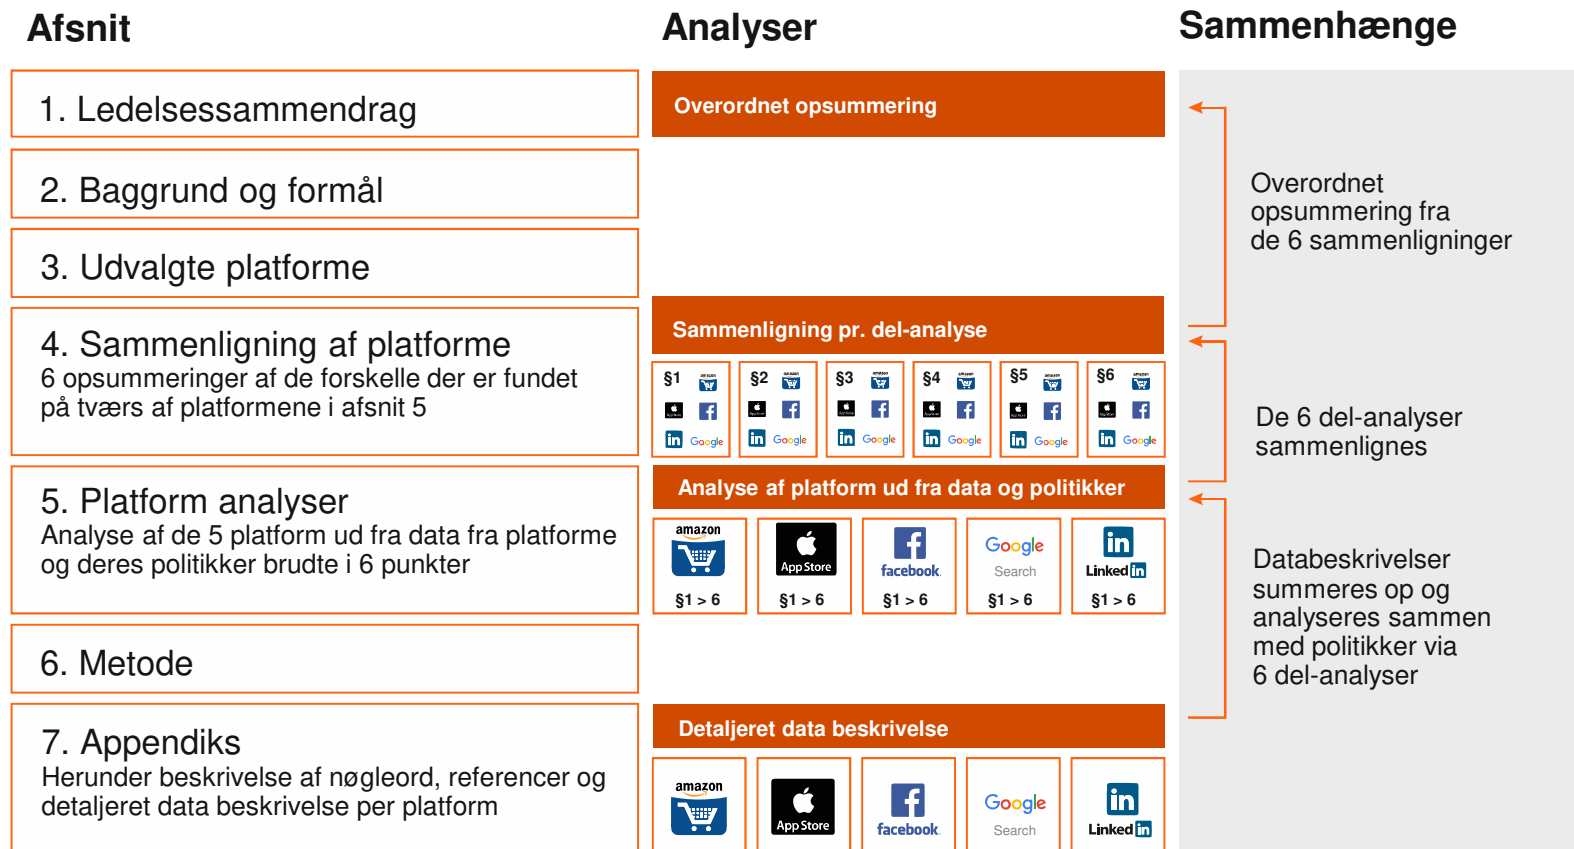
Afsnit

Analyser

Sammenhænge

1. Ledelsessammendrag

2. Baggrund og formål

3. Udvalgte platforme

4. Sammenligning af platforme
6 opsummeringer af de forskelle der er fundet på tværs af platformene i afsnit 5

5. Platform analyser
Analyse af de 5 platform ud fra data fra platforme og deres politikker brudte i 6 punkter

6. Metode

7. Appendiks
Herunder beskrivelse af nøgleord, referencer og detaljeret data beskrivelse per platform

Overordnet opsummering

Sammenligning pr. del-analyse

§1 amazon Google

§2 amazon Google

§3 amazon Google

§4 amazon Google

§5 amazon Google

§6 amazon Google

Analyse af platform ud fra data og politikker

amazon §1 > 6

App Store §1 > 6

facebook §1 > 6

Google Search §1 > 6

LinkedIn §1 > 6

Detaljeret data beskrivelse

amazon

App Store

facebook

Google Search

LinkedIn

Overordnet opsummering fra de 6 sammenligninger

De 6 del-analyser sammenlignes

Databeskrivelser summeres op og analyseres sammen med politikker via 6 del-analyser